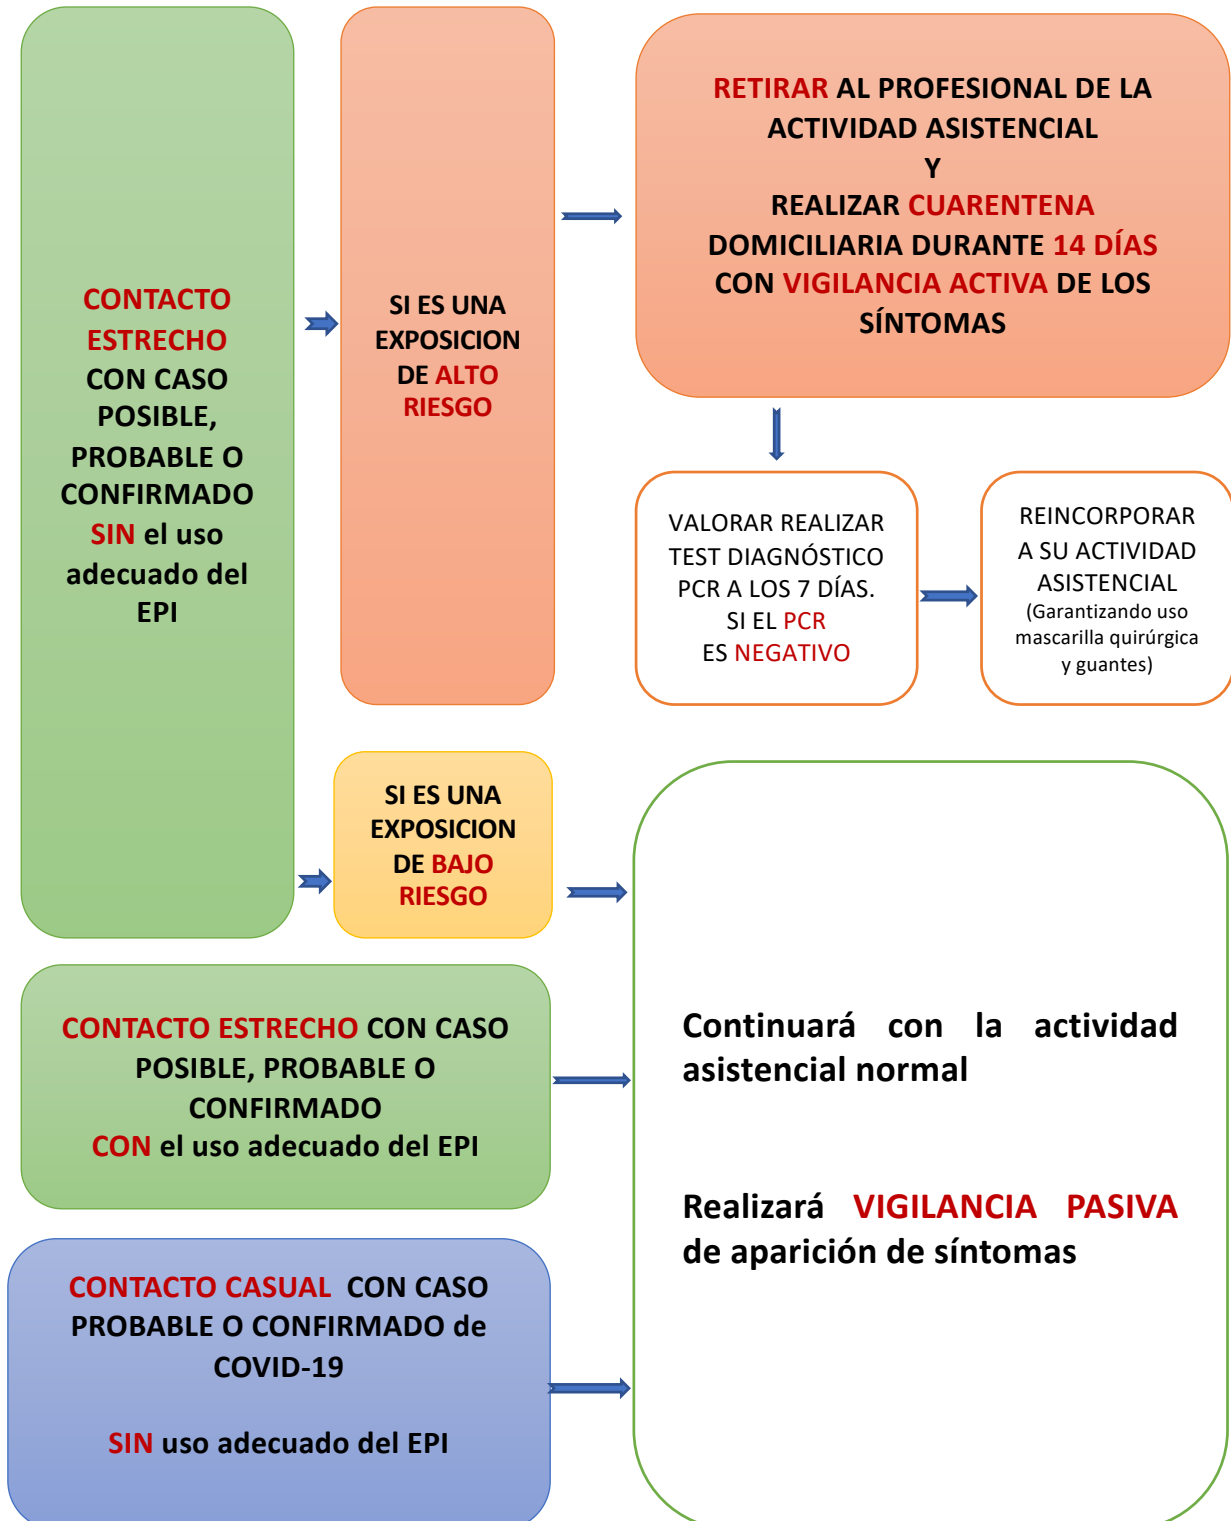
CONTACTO ESTRECHO CON CASO POSIBLE, PROBABLE O CONFIRMADO SIN el uso adecuado del EPI

SI ES UNA EXPOSICION DE ALTO RIESGO

RETIRAR AL PROFESIONAL DE LA ACTIVIDAD ASISTENCIAL
Y
REALIZAR CUARENTENA DOMICILIARIA DURANTE 14 DÍAS CON VIGILANCIA ACTIVA DE LOS SÍNTOMAS

VALORAR REALIZAR TEST DIAGNÓSTICO PCR A LOS 7 DÍAS. SI EL PCR ES NEGATIVO

REINCORPORAR A SU ACTIVIDAD ASISTENCIAL (Garantizando uso mascarilla quirúrgica y guantes)

SI ES UNA EXPOSICION DE BAJO RIESGO

CONTACTO ESTRECHO CON CASO POSIBLE, PROBABLE O CONFIRMADO CON el uso adecuado del EPI

CONTACTO CASUAL CON CASO PROBABLE O CONFIRMADO de COVID-19

SIN uso adecuado del EPI

Continuará con la actividad asistencial normal

Realizará VIGILANCIA PASIVA de aparición de síntomas